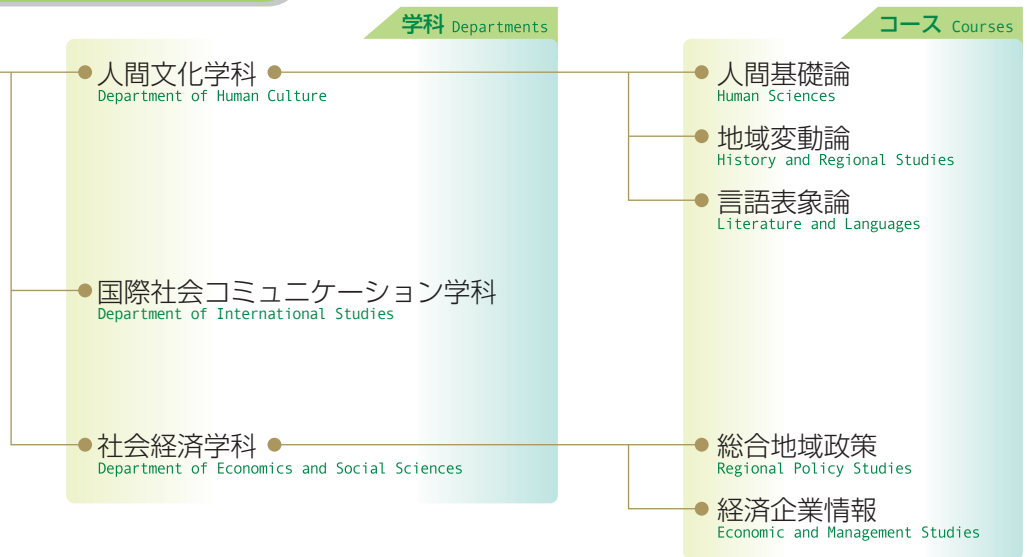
学科 Departments

人間文化学科
Department of Human Culture

国際社会コミュニケーション学科
Department of International Studies

社会経済学科
Department of Economics and Social Sciences

コース Courses

人間基礎論
Human Sciences

地域変動論
History and Regional Studies

言語表象論
Literature and Languages

総合地域政策
Regional Policy Studies

経済企業情報
Economic and Management Studies